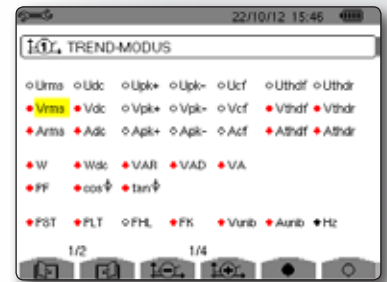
22/10/12 15:46

TREND-MODUS

Urms Udc Upk+ Upk- Ucf Uthdf Uthdr
Vrms Vdc Vpk+ Vpk- Vcf Vthdf Vthdr
Arms Adc Apk+ Apk- Acf Athdf Athdr

W Wdc VAR VAD VA
PF cos Φ tan Φ

PST PLT FHL FK Vunb Aunb Hz

1/2 1/4